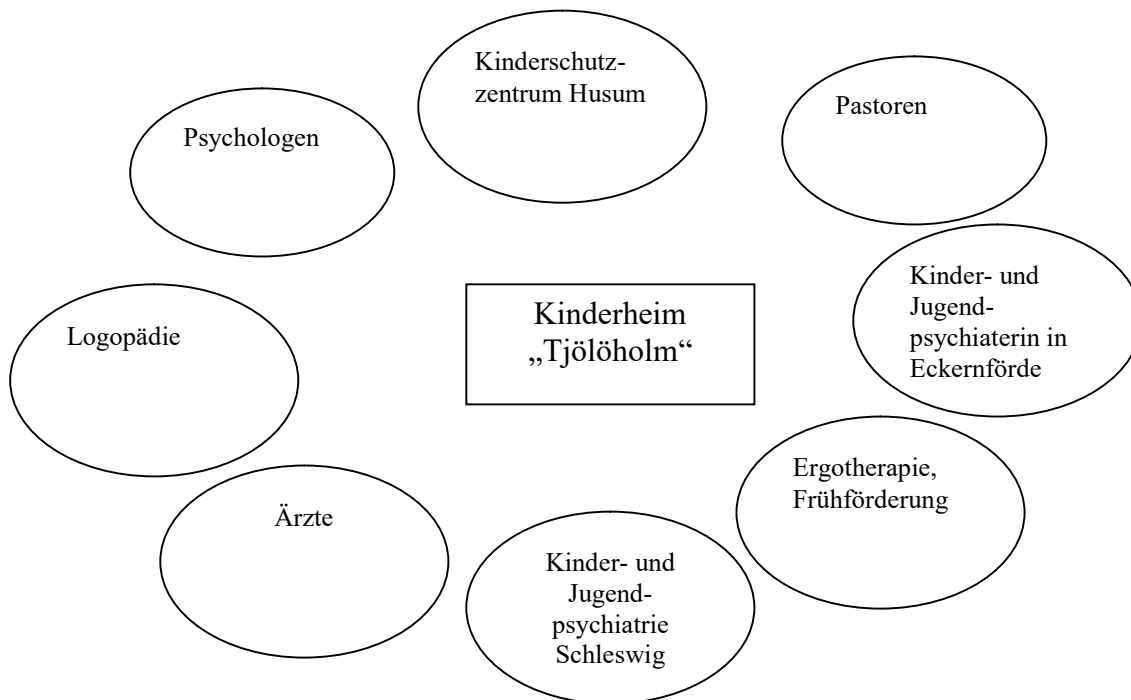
Kinderschutzzentrum Husum

Pastoren

Psychologen

Kinderheim „Tjölöholm“

Kinder- und Jugendpsychiaterin in Eckernförde

Logopädie

Ergotherapie, Frühförderung

Ärzte

Kinder- und Jugendpsychiatrie Schleswig